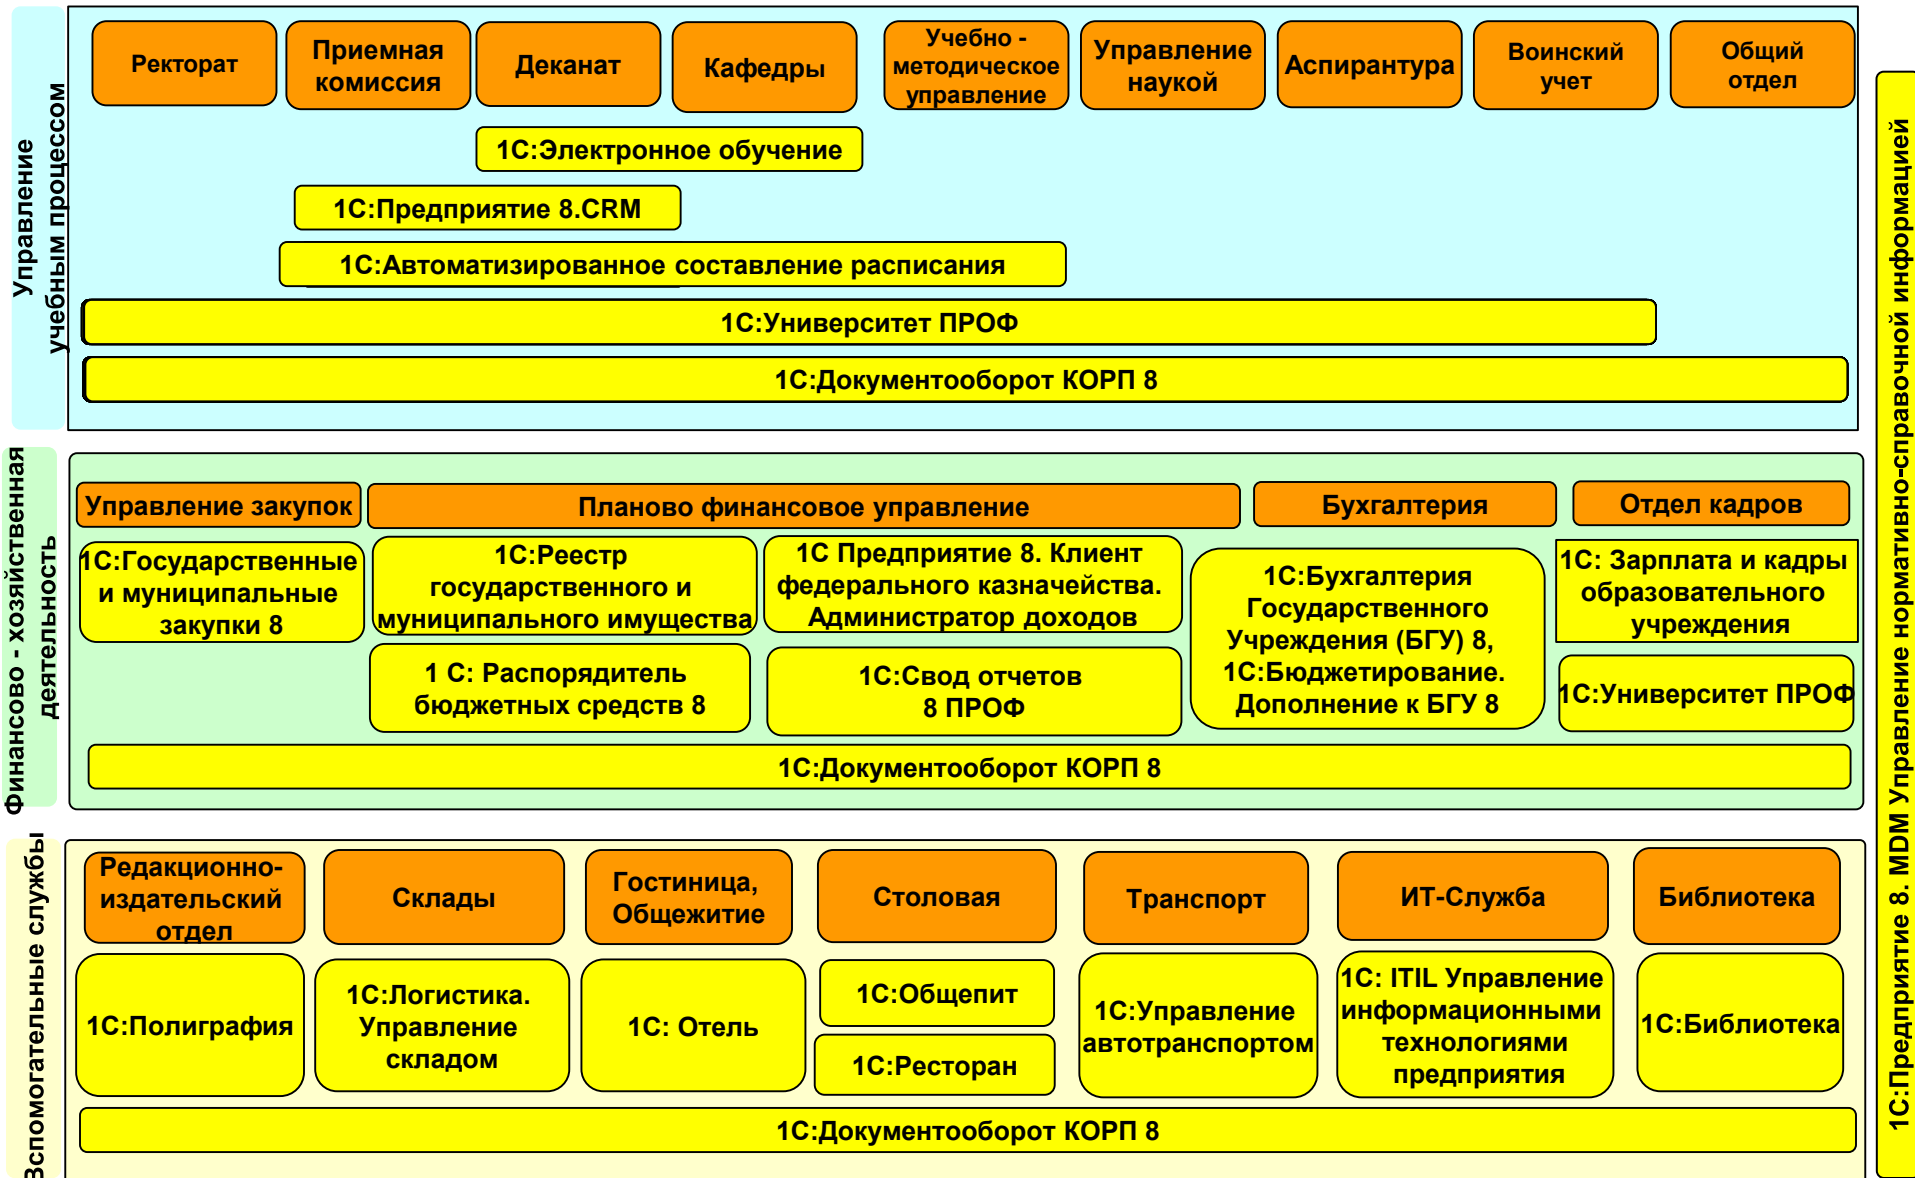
Управление учебным процессом

Ректорат

Приемная комиссия

Деканат

Кафедры

Учебно - методическое управление

Управление наукой

Аспирантура

Воинский учет

Общий отдел

1С:Электронное обучение

1С:Предприятие 8.CRM

1С:Автоматизированное составление расписания

1С:Университет ПРОФ

1С:Документооборот КОРП 8

Финансово - хозяйственная деятельность

Управление закупок

Планово финансовое управление

Бухгалтерия

Отдел кадров

1С:Государственные и муниципальные закупки 8

1С:Реестр государственного и муниципального имущества

1С Предприятие 8. Клиент федерального казначейства. Администратор доходов

1С:Бухгалтерия Государственного Учреждения (БГУ) 8, 1С:Бюджетирование. Дополнение к БГУ 8

1С: Зарплата и кадры образовательного учреждения

1 С: Распорядитель бюджетных средств 8

1С:Свод отчетов 8 ПРОФ

1С:Университет ПРОФ

1С:Документооборот КОРП 8

Вспомогательные службы

Редакционно-издательский отдел

Склады

Гостиница, Общежитие

Столовая

Транспорт

ИТ-Служба

Библиотека

1С:Полиграфия

1С:Логистика. Управление складом

1С: Отель

1С:Общепит

1С:Ресторан

1С:Управление автотранспортом

1С: ITIL Управление информационными технологиями предприятия

1С:Библиотека

1С:Документооборот КОРП 8

1С:Предприятие 8. MDM Управление нормативно-справочной информацией